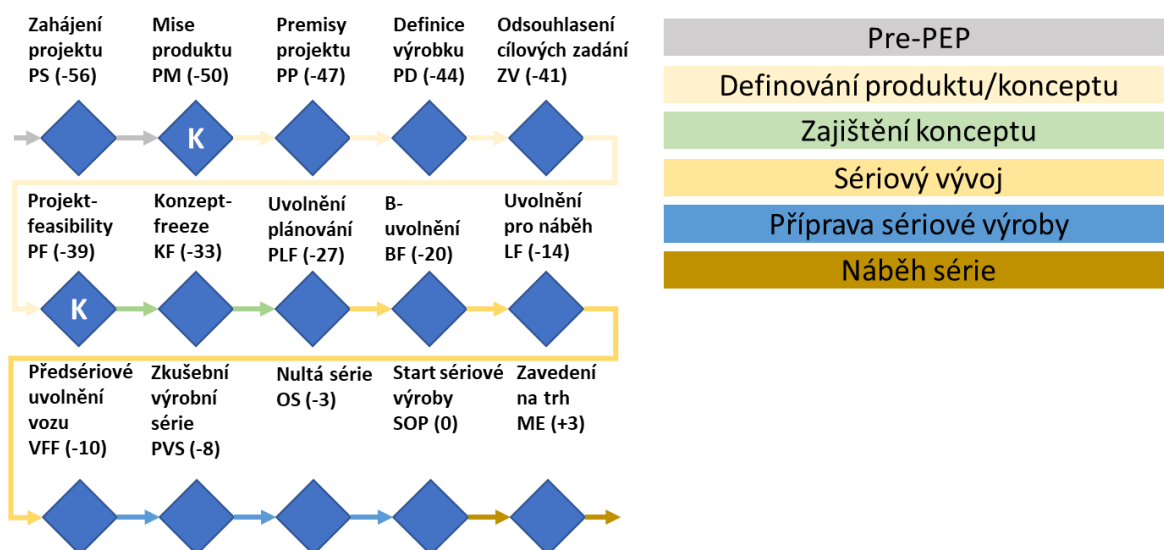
Zahájení projektu PS (-56)

Mise produktu PM (-50)

Premisy projektu PP (-47)

Definice výrobku PD (-44)

Odsouhlasení cílových zadání ZV (-41)

K

Projekt-feasibility PF (-39)

Konzept-freeze KF (-33)

Uvolnění plánování PLF (-27)

B-uvolnění BF (-20)

Uvolnění pro náběh LF (-14)

K

Předsériové uvolnění vozu VFF (-10)

Zkušební výrobní série PVS (-8)

Nultá série OS (-3)

Start sériové výroby SOP (0)

Zavedení na trh ME (+3)

Pre-PEP

Definování produktu/konceptu

Zajištění konceptu

Sériový vývoj

Příprava sériové výroby

Náběh série